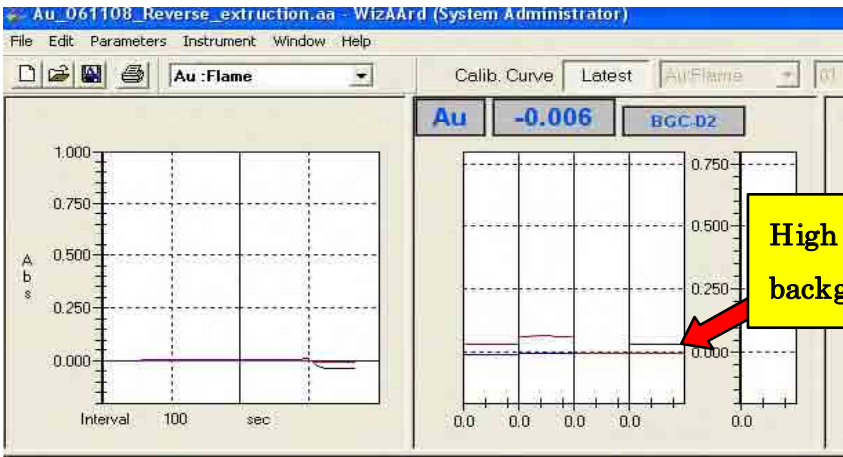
Au_061108_Reverse_extruction.aa - WizAArd (System Administrator)

File Edit Parameters Instrument Window Help

Au :Flame

Calib. Curve Latest Au:Flame 01

Au -0.006 BGC-D2

1.000
0.750
0.500
0.250
0.000

A b s

Interval 100 sec

0.750
0.500
0.250
0.000

0.0 0.0 0.0 0.0 0.0

High backg